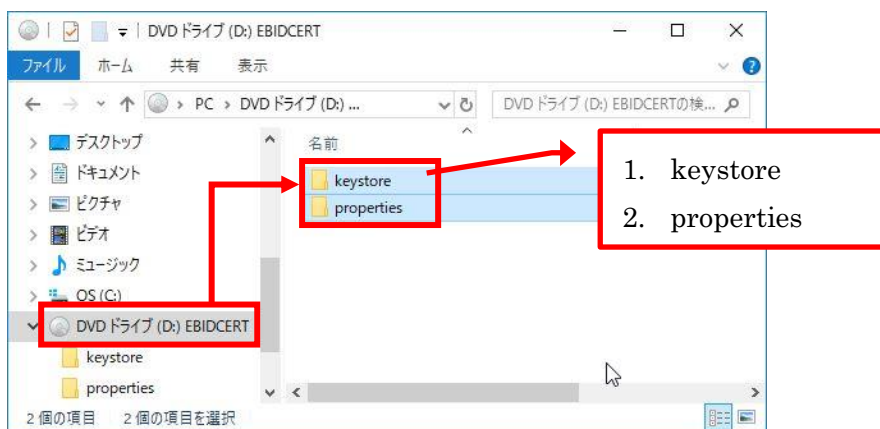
DVD ドライブ (D:) EBIDCERT

ファイル ホーム 共有 表示

PC > DVD ドライブ (D:) ...

DVD ドライブ (D:) EBIDCERTの検...

名前

keystore
properties

1. keystore
2. properties

デスクトップ
ドキュメント
ピクチャ
ビデオ
ミュージック
OS (C:)
DVD ドライブ (D:) EBIDCERT
keystore
properties

2 個の項目 2 個の項目を選択